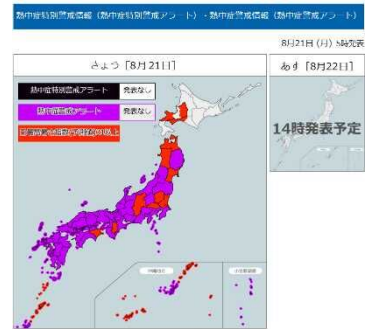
熱中症特別警戒情報（熱中症特別警戒アラート）・熱中症警戒情報（熱中症警戒アラート）

8月21日（月）5時発表

きょう［8月21日］

熱中症特別警戒アラート 発表なし

熱中症警戒アラート 発表なし

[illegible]

あす［8月22日］

14時発表予定